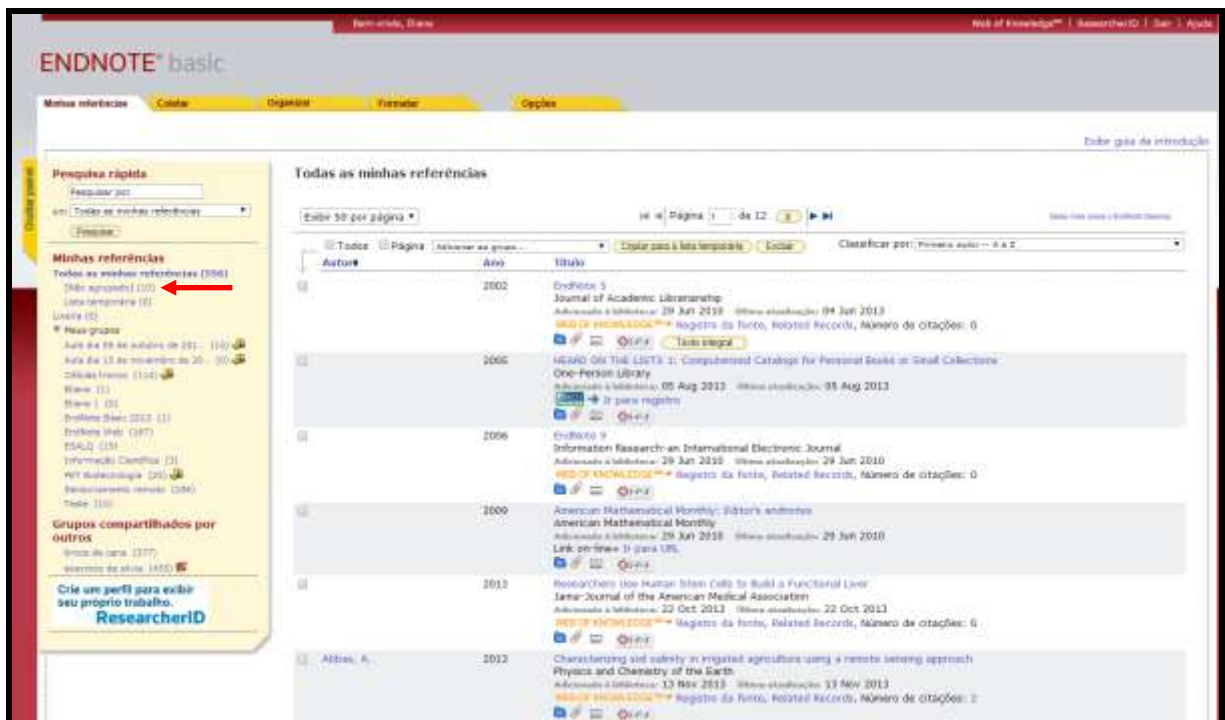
Bem-vindo, Diana

Web of Knowledge℠ | ResearcherID | Sair | Ajuda

ENDNOTE® basic

Minhas referências | Coletar | Organizar | Formatar | Opções

Exibir guia de introdução

Ocultar painel

Pesquisa rápida
Pesquisar por
em: Todas as minhas referências
Pesquisar

Minhas referências
Todas as minhas referências (556)
[Não agrupado] (10)
Lista temporária (0)
Lixeira (0)
Meus grupos
Aula dia 09 de outubro de 201... (14)
Aula dia 13 de novembro de 20... (0)
Ciências frente (114)
Diana (1)
Diana 1 (0)
EndNote Basic 2013 (1)
EndNote Web (187)
ESALQ (15)
Informação Científica (3)
MPI Biotecnologia (20)
Sensoriamento remoto (106)
Teste (10)

Grupos compartilhados por outros
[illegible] (377)
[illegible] (455)

Crie um perfil para exibir seu próprio trabalho.
ResearcherID

Todas as minhas referências

Exibir 50 por página

Página 1 de 12

Todos | Página | Adicionar ao grupo... | Copiar para a lista temporária | Excluir

Classificar por: Primeiro autor -- A a Z

| | Autor | Ano | Título |
|---|---|---|---|
| | | 2002 | EndNote 5<br>Journal of Academic Librarianship<br>Adicionado à biblioteca: 29 Jun 2010 Última atualização: 04 Jun 2013<br>WEB OF KNOWLEDGE℠ Registro da fonte, Related Records, Número de citações: 0<br>Texto integral |
| | | 2005 | HEARD ON THE LISTS 1: Computerized Catalogs for Personal Books or Small Collections<br>One-Person Library<br>Adicionado à biblioteca: 05 Aug 2013 Última atualização: 05 Aug 2013<br>Ir para registro |
| | | 2006 | EndNote 9<br>Information Research-an International Electronic Journal<br>Adicionado à biblioteca: 29 Jun 2010 Última atualização: 29 Jun 2010<br>WEB OF KNOWLEDGE℠ Registro da fonte, Related Records, Número de citações: 0 |
| | | 2009 | American Mathematical Monthly: Editor's endnotes<br>American Mathematical Monthly<br>Adicionado à biblioteca: 29 Jun 2010 Última atualização: 29 Jun 2010<br>Link on-line Ir para URL |
| | | 2013 | Researchers Use Human Stem Cells to Build a Functional Liver<br>Jama-Journal of the American Medical Association<br>Adicionado à biblioteca: 22 Oct 2013 Última atualização: 22 Oct 2013<br>WEB OF KNOWLEDGE℠ Registro da fonte, Related Records, Número de citações: 0 |
| | Abbas, A. | 2013 | Characterizing soil salinity in irrigated agriculture using a remote sensing approach<br>Physics and Chemistry of the Earth<br>Adicionado à biblioteca: 13 Nov 2013 Última atualização: 13 Nov 2013<br>WEB OF KNOWLEDGE℠ Registro da fonte, Related Records, Número de citações: 2 |